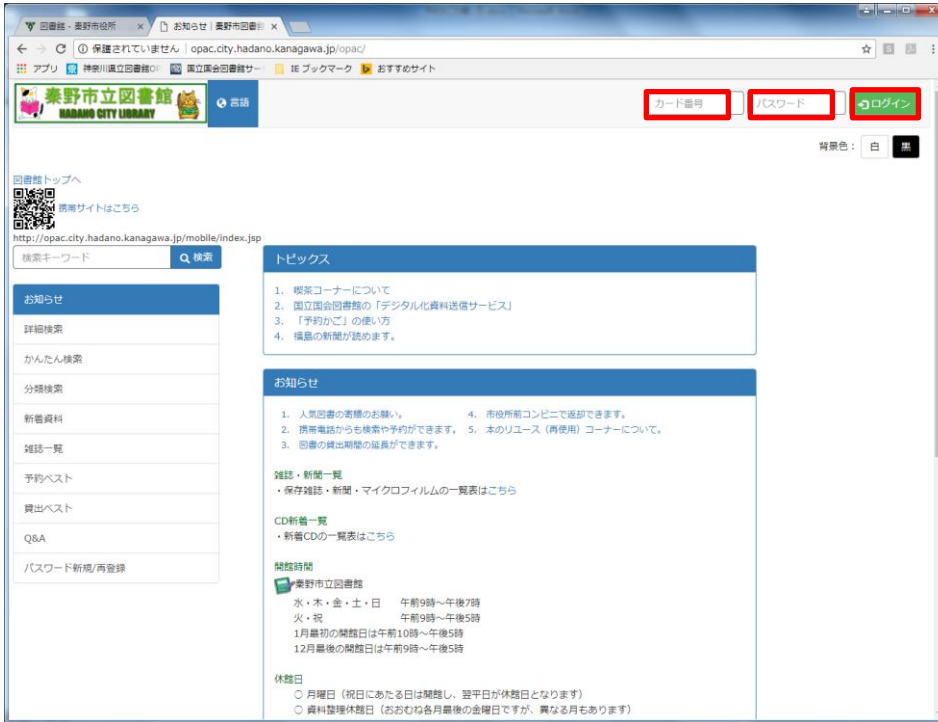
図書館 - 秦野市役所 ×
お知らせ | 秦野市図書館 ×

保護されていません | opac.city.hadano.kanagawa.jp/opac/

アプリ 神奈川県立図書館OP 国立国会図書館サー IE ブックマーク おすすめサイト

秦野市立図書館
HADANO CITY LIBRARY

言語

カード番号
パスワード
ログイン

背景色： 白 黒

図書館トップへ
携帯サイトはこちら
http://opac.city.hadano.kanagawa.jp/mobile/index.jsp

検索キーワード
検索

お知らせ
詳細検索
かんたん検索
分類検索
新着資料
雑誌一覧
予約ベスト
貸出ベスト
Q&A
パスワード新規/再登録

トピックス
1. 喫茶コーナーについて
2. 国立国会図書館の「デジタル化資料送信サービス」
3. 「予約かご」の使い方
4. 福島の新聞が読めます。

お知らせ
1. 人気図書の寄贈のお願い。
2. 携帯電話からも検索や予約ができます。
3. 図書の貸出期間の延長ができます。
4. 市役所前コンビニで返却できます。
5. 本のリユース（再使用）コーナーについて。

雑誌・新聞一覧
・保存雑誌・新聞・マイクロフィルムの一覧表はこちら

CD新着一覧
・新着CDの一覧表はこちら

開館時間
秦野市立図書館
水・木・金・土・日 午前9時～午後7時
火・祝 午前9時～午後5時
1月最初の開館日は午前10時～午後5時
12月最後の開館日は午前9時～午後5時

休館日
○ 月曜日（祝日にあたる日は開館し、翌平日が休館日となります）
○ 資料整理休館日（おおむね各月最後の金曜日ですが、異なる月もあります）